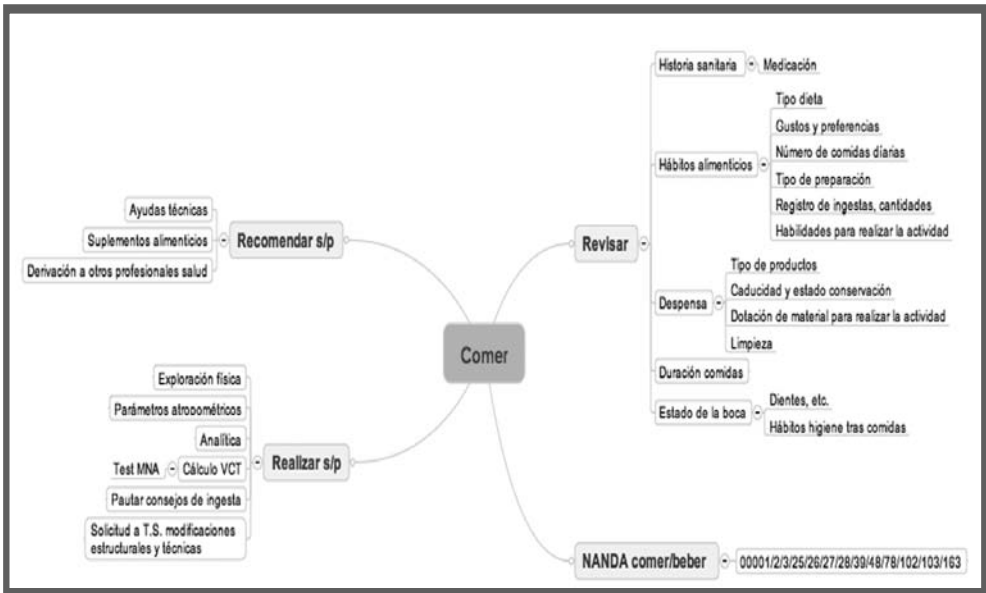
Comer

Recomendar s/p
Ayudas técnicas
Suplementos alimenticios
Derivación a otros profesionales salud

Realizar s/p
Exploración física
Parámetros atropométricos
Analítica
Cálculo VCT
Test MNA
Pautar consejos de ingesta
Solicitud a T.S. modificaciones estructurales y técnicas

Revisar
Historia sanitaria
Medicación
Hábitos alimenticios
Tipo dieta
Gustos y preferencias
Número de comidas diarias
Tipo de preparación
Registro de ingestas, cantidades
Habilidades para realizar la actividad
Despensa
Tipo de productos
Caducidad y estado conservación
Dotación de material para realizar la actividad
Limpieza
Duración comidas
Estado de la boca
Dientes, etc.
Hábitos higiene tras comidas

NANDA comer/beber
00001/2/3/25/26/27/28/39/48/78/102/103/163